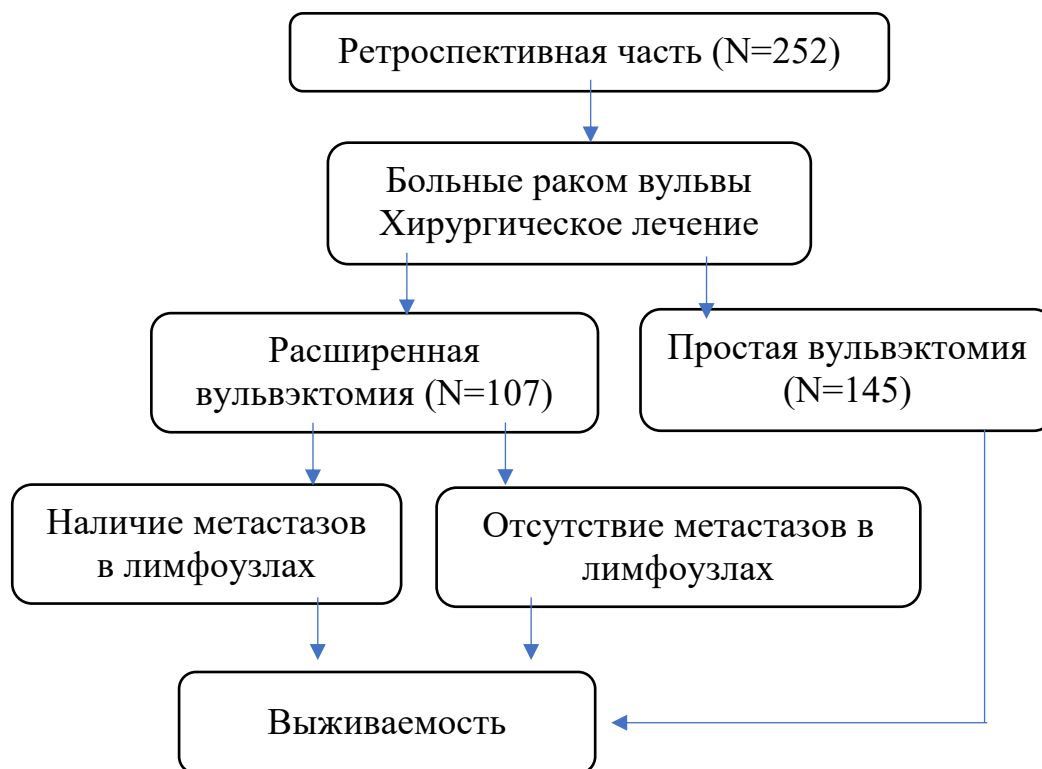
Ретроспективная часть (N=252)

Больные раком вульвы
Хирургическое лечение

Расширенная вульвэктомия (N=107)

Простая вульвэктомия (N=145)

Наличие метастазов в лимфоузлах

Отсутствие метастазов в лимфоузлах

Выживаемость